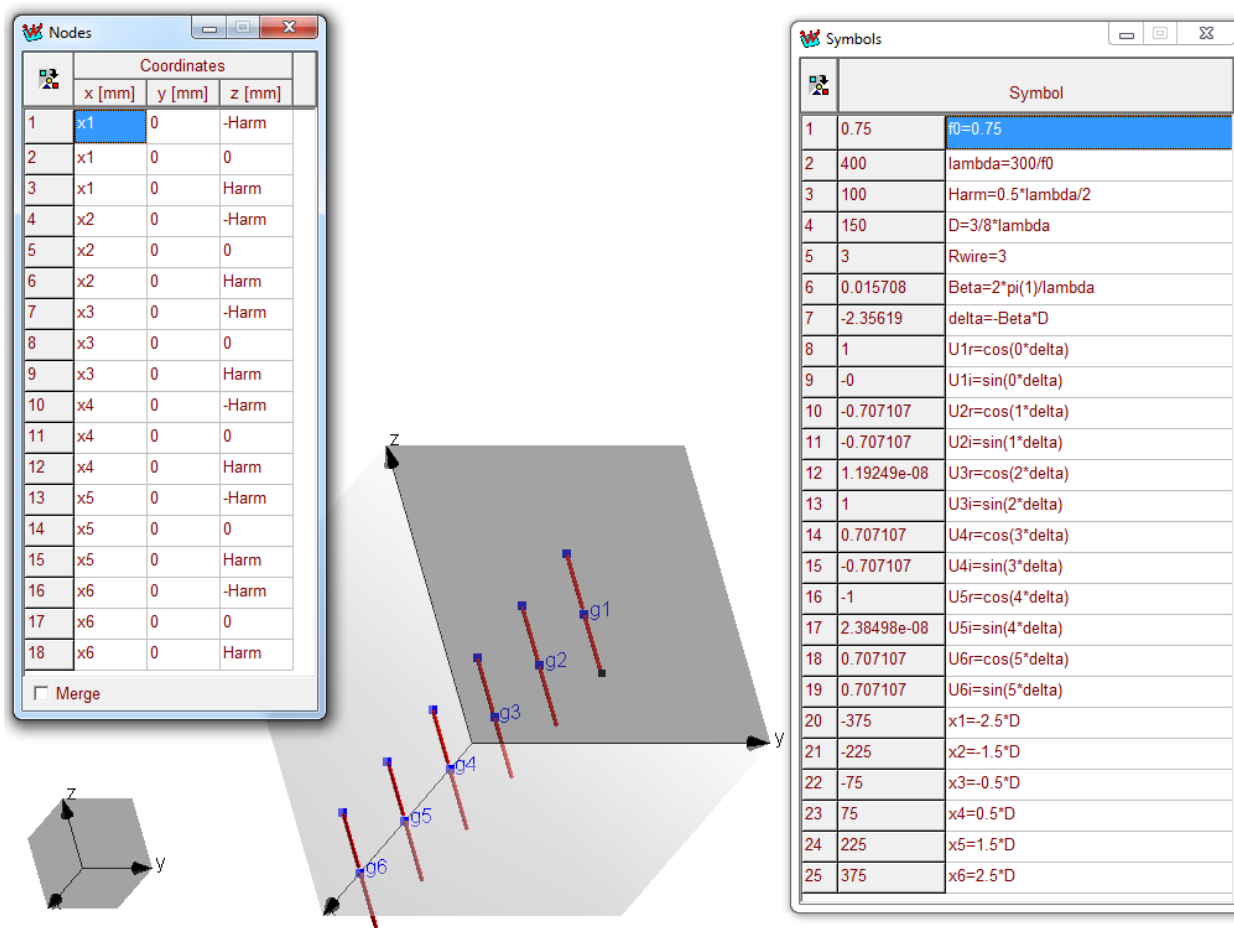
Nodes

| | Coordinates | | |
|---|---|---|---|
| | x [mm] | y [mm] | z [mm] |
| 1 | x1 | 0 | -Harm |
| 2 | x1 | 0 | 0 |
| 3 | x1 | 0 | Harm |
| 4 | x2 | 0 | -Harm |
| 5 | x2 | 0 | 0 |
| 6 | x2 | 0 | Harm |
| 7 | x3 | 0 | -Harm |
| 8 | x3 | 0 | 0 |
| 9 | x3 | 0 | Harm |
| 10 | x4 | 0 | -Harm |
| 11 | x4 | 0 | 0 |
| 12 | x4 | 0 | Harm |
| 13 | x5 | 0 | -Harm |
| 14 | x5 | 0 | 0 |
| 15 | x5 | 0 | Harm |
| 16 | x6 | 0 | -Harm |
| 17 | x6 | 0 | 0 |
| 18 | x6 | 0 | Harm |

Merge

z
g1
g2
g3
g4
g5
g6
y

z
y

Symbols

| | | Symbol |
|---|---|---|
| 1 | 0.75 | f0=0.75 |
| 2 | 400 | lambda=300/f0 |
| 3 | 100 | Harm=0.5*lambda/2 |
| 4 | 150 | D=3/8*lambda |
| 5 | 3 | Rwire=3 |
| 6 | 0.015708 | Beta=2*pi(1)/lambda |
| 7 | -2.35619 | delta=-Beta*D |
| 8 | 1 | U1r=cos(0*delta) |
| 9 | -0 | U1i=sin(0*delta) |
| 10 | -0.707107 | U2r=cos(1*delta) |
| 11 | -0.707107 | U2i=sin(1*delta) |
| 12 | 1.19249e-08 | U3r=cos(2*delta) |
| 13 | 1 | U3i=sin(2*delta) |
| 14 | 0.707107 | U4r=cos(3*delta) |
| 15 | -0.707107 | U4i=sin(3*delta) |
| 16 | -1 | U5r=cos(4*delta) |
| 17 | 2.38498e-08 | U5i=sin(4*delta) |
| 18 | 0.707107 | U6r=cos(5*delta) |
| 19 | 0.707107 | U6i=sin(5*delta) |
| 20 | -375 | x1=-2.5*D |
| 21 | -225 | x2=-1.5*D |
| 22 | -75 | x3=-0.5*D |
| 23 | 75 | x4=0.5*D |
| 24 | 225 | x5=1.5*D |
| 25 | 375 | x6=2.5*D |